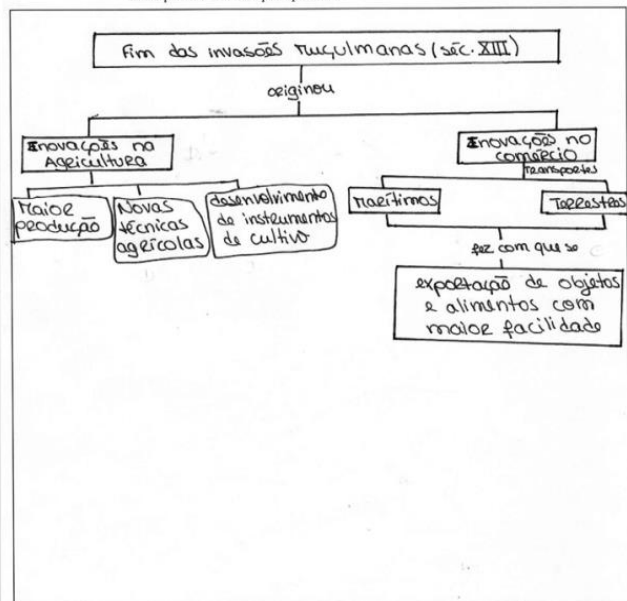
Fim das invasões muçulmanas (séc. XIII)

originou

Inovações na Agricultura

Inovações no comércio

transportes

Maior produção

Novas técnicas agrícolas

desenvolvimento de instrumentos de cultivo

Marítimos

Terrestres

fez com que se

exportação de objetos e alimentos com maior facilidade